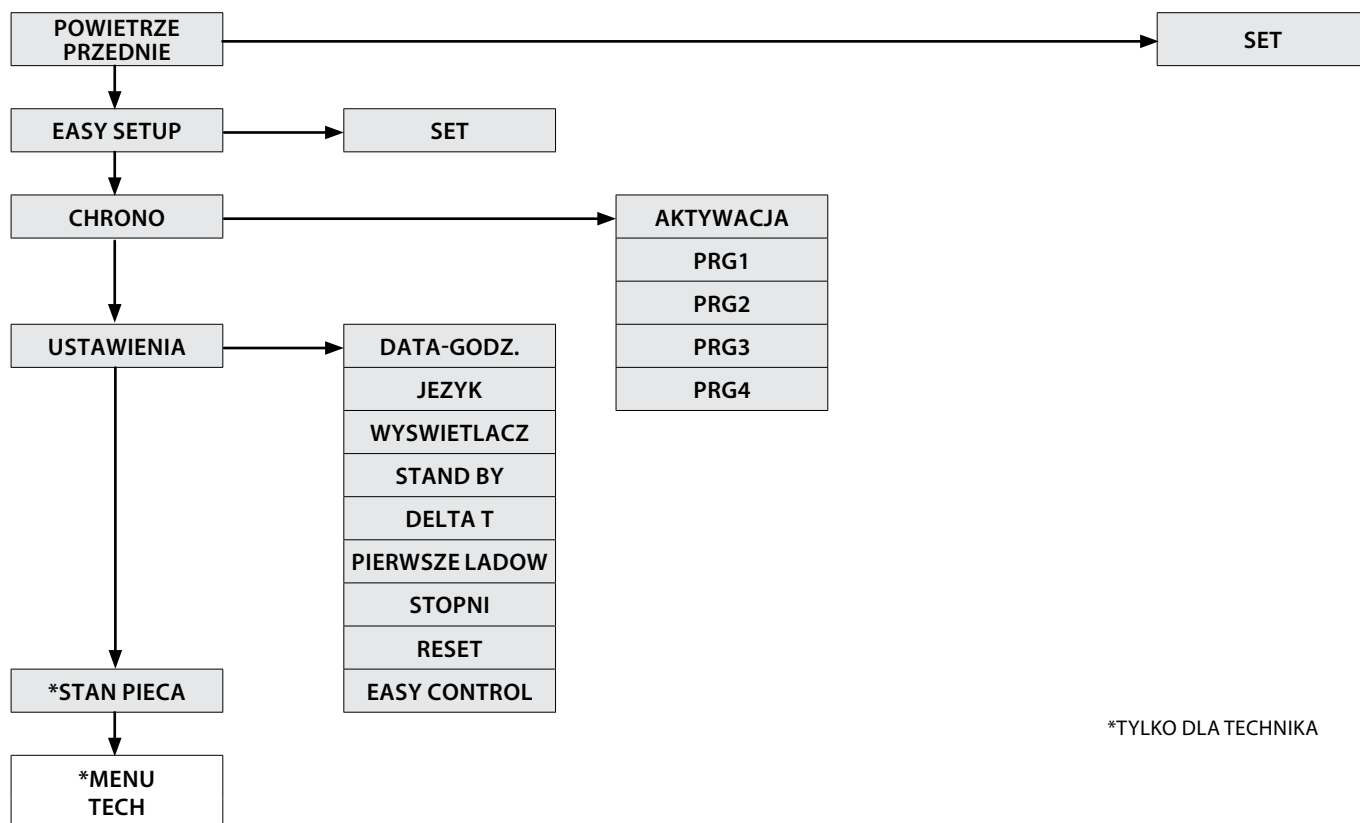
POWIETRZE PRZEDNIE

SET

EASY SETUP

SET

CHRONO

AKTYWACJA

PRG1

PRG2

PRG3

PRG4

USTAWIENIA

DATA-GODZ.

JEZYK

WYSWIETLACZ

STAND BY

DELTA T

PIERWSZE LADOW

STOPNI

RESET

EASY CONTROL

*STAN PIECA

*MENU TECH

*TYLKO DLA TECHNIKA